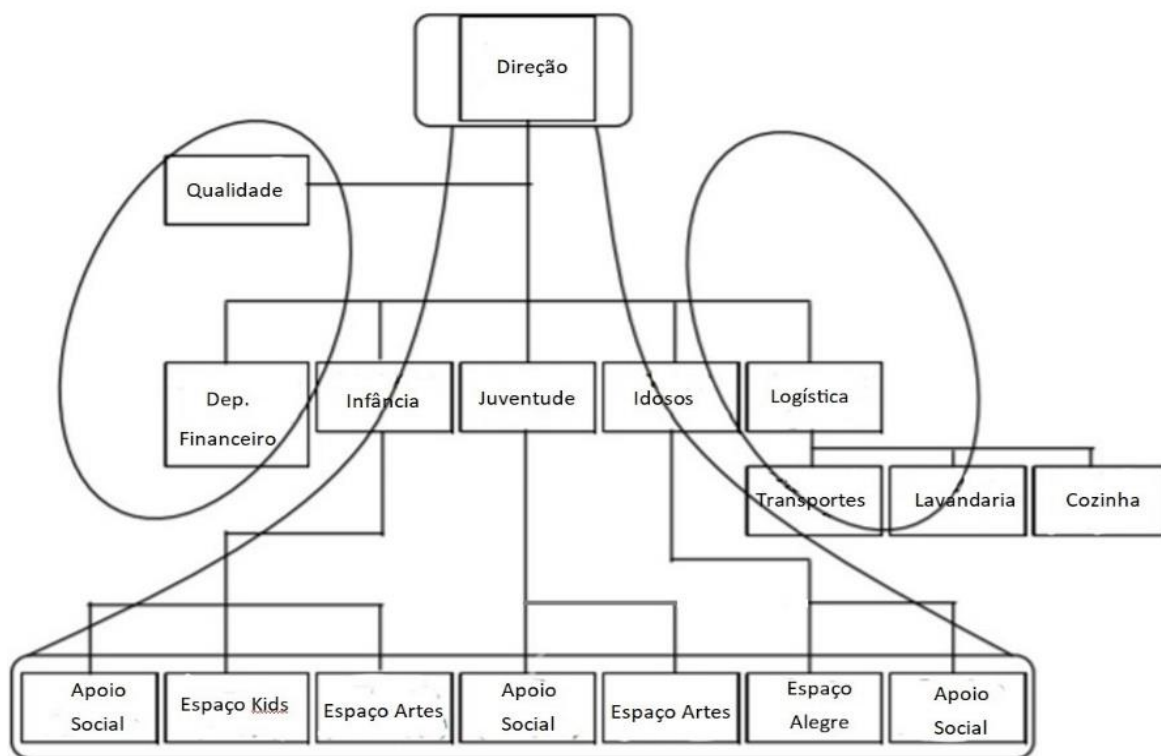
Direção

Qualidade

Dep. Financeiro

Infância

Juventude

Idosos

Logística

Transportes

Lavandaria

Cozinha

Apoio Social

Espaço Kids

Espaço Artes

Apoio Social

Espaço Artes

Espaço Alegre

Apoio Social